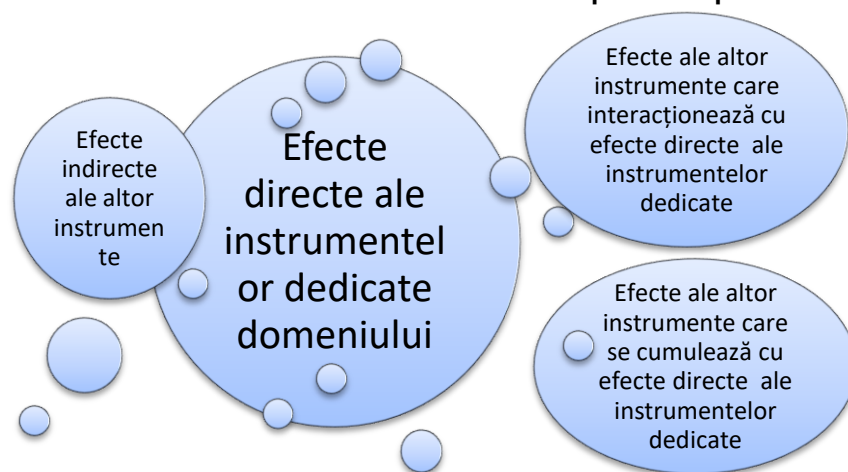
Efecte indirecte ale altor instrumente

Efecte directe ale instrumentelor dedicate domeniului

Efecte ale altor instrumente care interacționează cu efecte directe ale instrumentelor dedicate

Efecte ale altor instrumente care se cumulează cu efecte directe ale instrumentelor dedicate